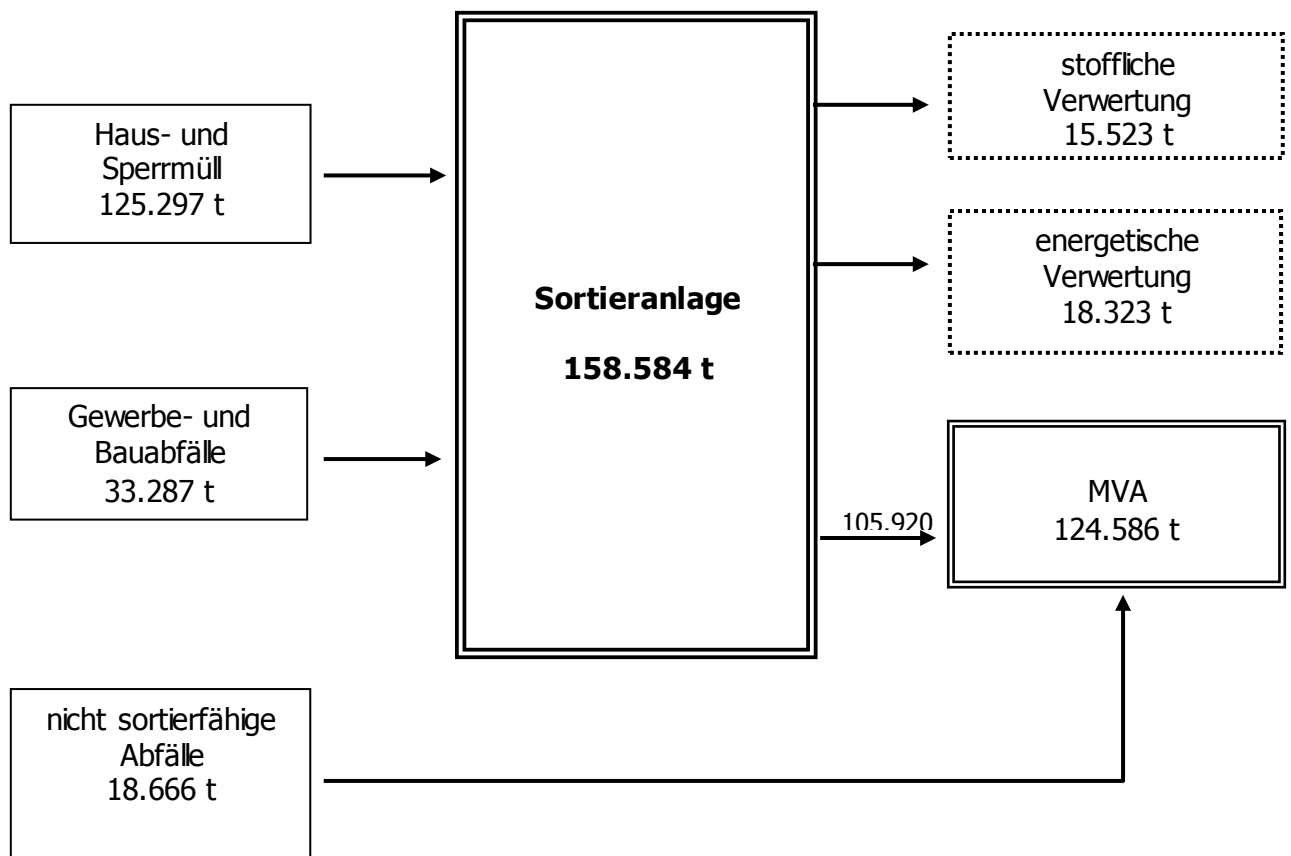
Haus- und Sperrmüll
125.297 t

Gewerbe- und Bauabfälle
33.287 t

nicht sortierfähige Abfälle
18.666 t

Sortieranlage

158.584 t

stoffliche Verwertung
15.523 t

energetische Verwertung
18.323 t

105.920

MVA
124.586 t